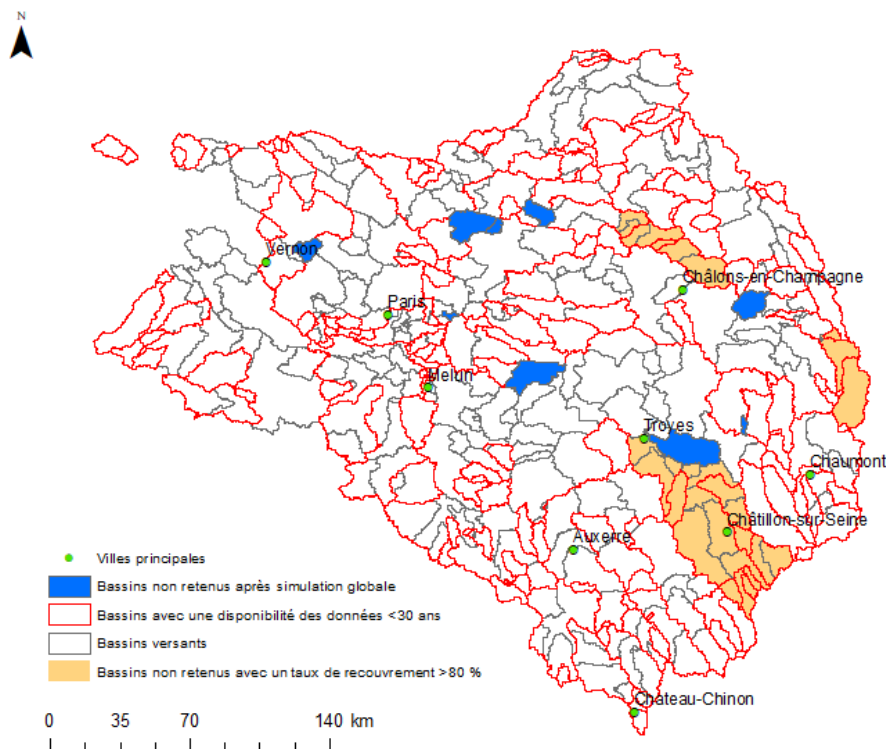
N

Vernon
Paris
Melun
Châlons-en-Champagne
Troyes
Chaumont
Châtillon-sur-Seine
Auxerre
Château-Chinon

Villes principales
Bassins non retenus après simulation globale
Bassins avec une disponibilité des données <30 ans
Bassins versants
Bassins non retenus avec un taux de recouvrement >80 %

0 35 70 140 km